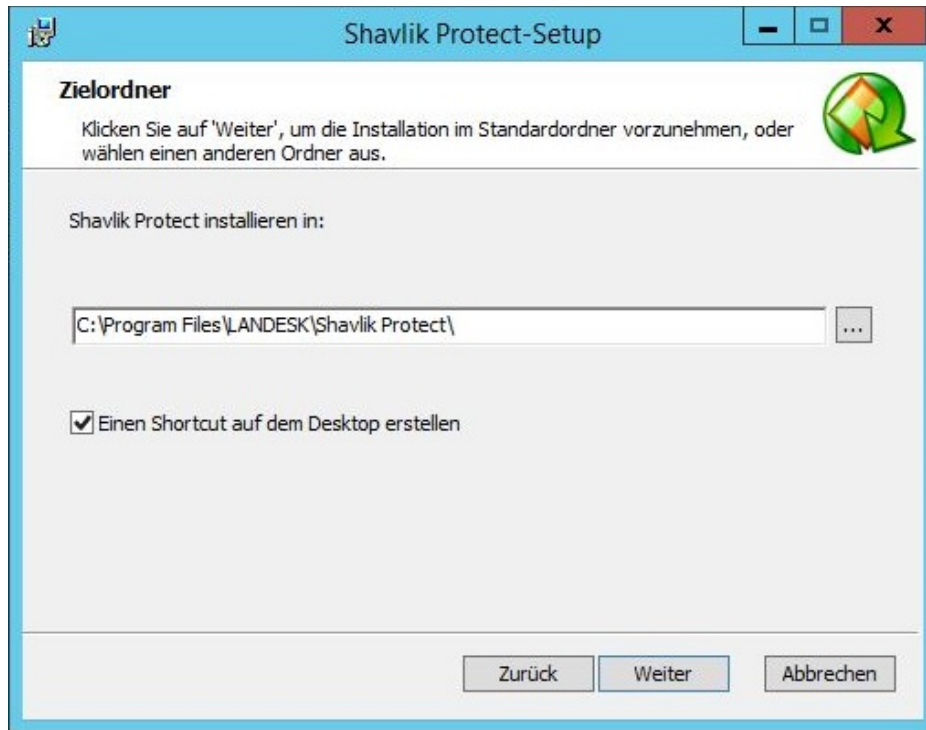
Shavlik Protect-Setup

Zielordner

Klicken Sie auf 'Weiter', um die Installation im Standardordner vorzunehmen, oder wählen einen anderen Ordner aus.

Shavlik Protect installieren in:

C:\Program Files\LANDESK\Shavlik Protect\

...

Einen Shortcut auf dem Desktop erstellen

Zurück Weiter Abbrechen